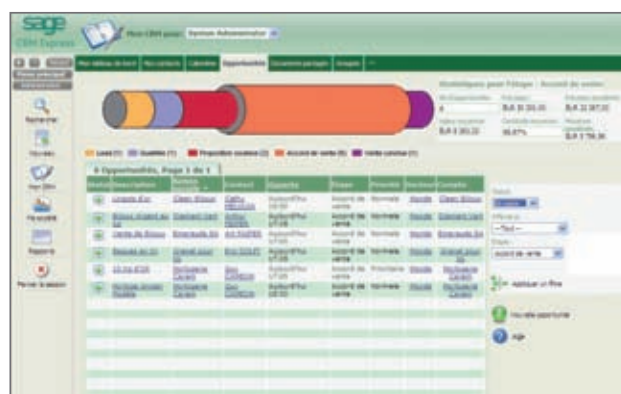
sage
CRM Express

Mon CRM pour: Système Administrateur

Mes tableaux de bord | Mes contacts | Calendrier | Opportunités | Documents partagés | Groupes

Rechercher
Nouveau
Mon CRM
Ma société
Rapports
Fermer la session

Statistiques pour l'étape : Accord de vente

Lead (1) | Qualifiée (1) | Proposition soumise (2) | Accord de vente (6) | Vente conclue (1)

6 Opportunités, Page 1 de 1

| Action | Description | Société | Contact | Exercice | Étape | Priorité | Secteur | Contrat |
|---|---|---|---|---|---|---|---|---|
| | Lingots d'or | Clean Bijoux | Cathy MEUNIER | | Accord de vente | Normale | | Clean Bijoux |
| | Bijoux argent | Diamant Vert | Arthur BOYER | | Accord de vente | Normale | | Diamant Vert |
| | Vente de Bijoux | Emeraude Sà | Ali PAPIER | | Accord de vente | Normale | | Emeraude Sà |
| | Bagues en Or | Grenat pour | Eric DULET | | Accord de vente | Normale | | Grenat pour |
| | 10 rue ETOI | Rubisable Carats | Guy CORBON | | Accord de vente | Prioritaire | | Rubisable Carats |
| | Parures argent | Rubisable Carats | Guy CORBON | | Accord de vente | Normale | | Rubisable Carats |

Statut
Affecté à
--Tout--
Étape
Accord de vente
Appliquer un filtre
Nouvelle opportunité
Aide